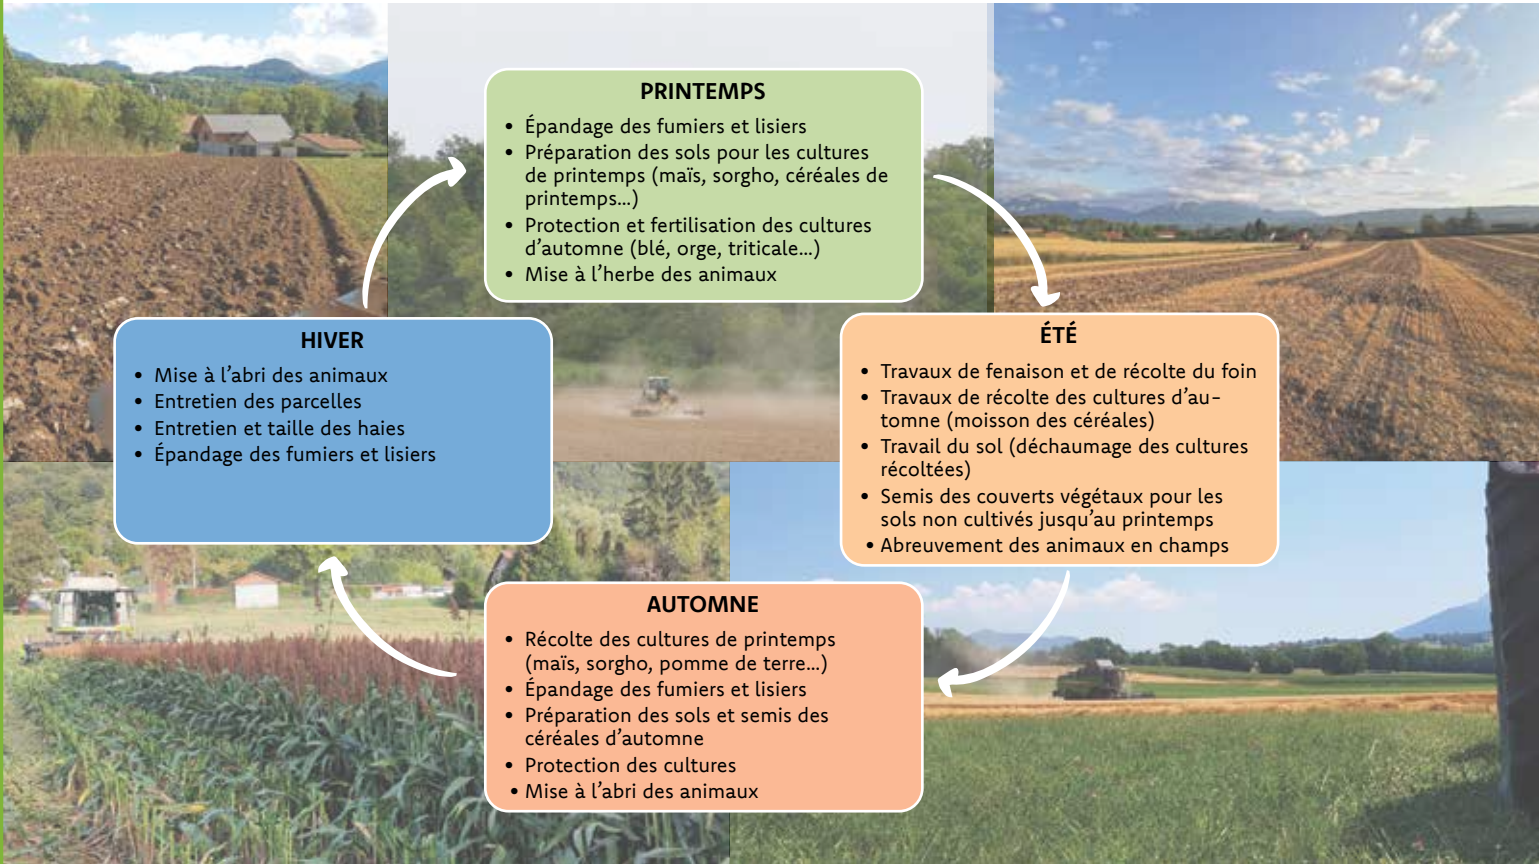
PRINTEMPS

- Épandage des fumiers et lisiers
- Préparation des sols pour les cultures de printemps (maïs, sorgho, céréales de printemps...)
- Protection et fertilisation des cultures d'automne (blé, orge, triticale...)
- Mise à l'herbe des animaux

ÉTÉ

- Travaux de fenaison et de récolte du foin
- Travaux de récolte des cultures d'automne (moisson des céréales)
- Travail du sol (déchaumage des cultures récoltées)
- Semis des couverts végétaux pour les sols non cultivés jusqu'au printemps
- Abreuvement des animaux en champs

AUTOMNE

- Récolte des cultures de printemps (maïs, sorgho, pomme de terre...)
- Épandage des fumiers et lisiers
- Préparation des sols et semis des céréales d'automne
- Protection des cultures
- Mise à l'abri des animaux

HIVER

- Mise à l'abri des animaux
- Entretien des parcelles
- Entretien et taille des haies
- Épandage des fumiers et lisiers